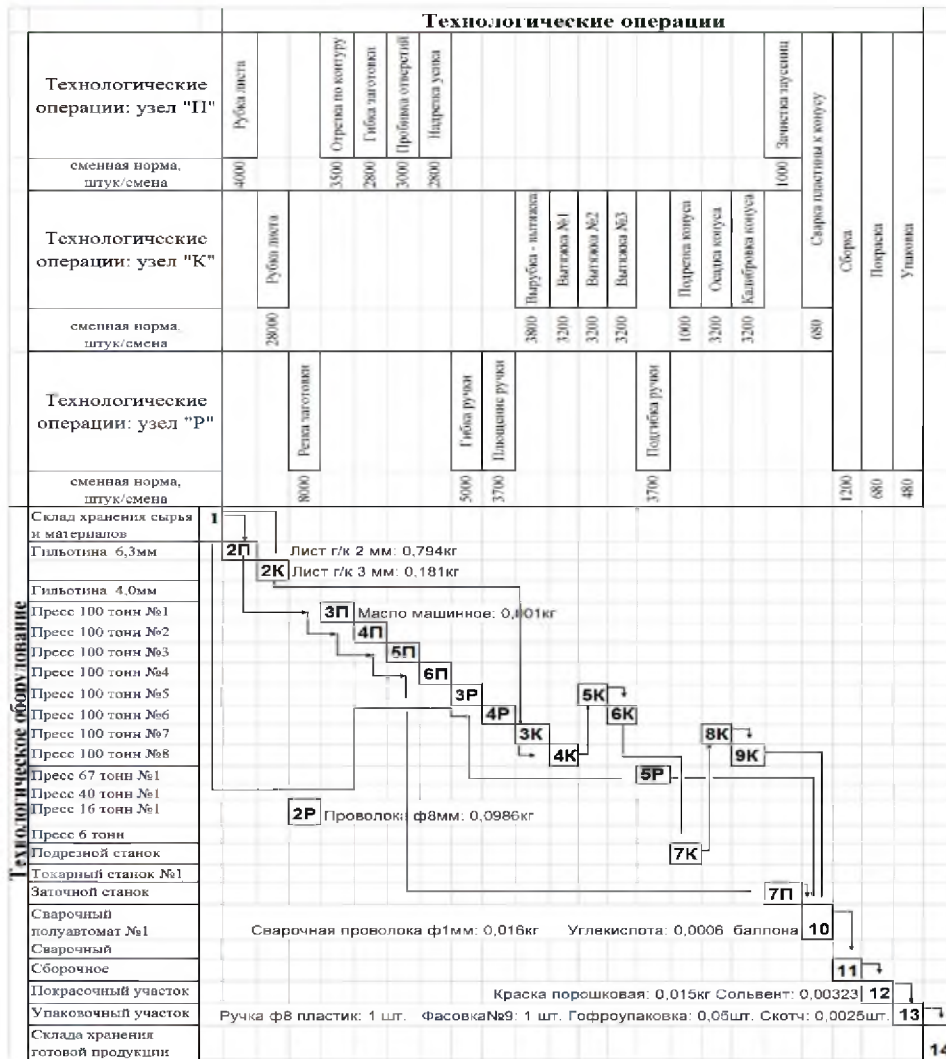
Технологические операции

| Технологические операции: узел "П" | Рубка листа | | | Отрезка по контуру | Гибка заготовки | Пробивка отверстий | Надрезка ушка | | | | | | | | | | Зачистка заусениц | | | | |
|---|---|---|---|---|---|---|---|---|---|---|---|---|---|---|---|---|---|---|---|---|---|
| сменная норма, штук/смена | 4000 | | | 3500 | 2800 | 3000 | 2800 | | | | | | | | | | 1000 | | | | |
| Технологические операции: узел "К" | | Рубка листа | | | | | | | | Вырубка - вытяжка | Вытяжка №1 | Вытяжка №2 | Вытяжка №3 | | Подрезка конуса | Осадка конуса | Калибровка конуса | Сварка пластины к конусу | Сборка | Покраска | Упаковка |
| сменная норма, штук/смена | | 28000 | | | | | | | | 3800 | 3200 | 3200 | 3200 | | 1000 | 3200 | 3200 | 680 | | | |
| Технологические операции: узел "Р" | | | Резка заготовки | | | | | Гибка ручки | Плющение ручки | | | | | Подгибка ручки | | | | | | | |
| сменная норма, штук/смена | | | 8000 | | | | | 5000 | 3700 | | | | | 3700 | | | | | 1200 | 680 | 480 |

Технологическое оборудование

Склад хранения сырья и материалов 1
Гильотина 6,3мм 2П Лист г/к 2 мм: 0,794кг
2К Лист г/к 3 мм: 0,181кг
Гильотина 4,0мм
Пресс 100 тонн №1 3П Масло машинное: 0,001кг
Пресс 100 тонн №2 4П
Пресс 100 тонн №3 5П
Пресс 100 тонн №4 6П
Пресс 100 тонн №5 3Р 5К
Пресс 100 тонн №6 4Р 6К
Пресс 100 тонн №7 3К 8К
Пресс 100 тонн №8 4К 9К
Пресс 67 тонн №1 5Р
Пресс 40 тонн №1
Пресс 16 тонн №1 2Р Проволока ф8мм: 0,0986кг
Пресс 6 тонн
Подрезной станок 7К
Токарный станок №1
Заточной станок 7П
Сварочный полуавтомат №1 Сварочная проволока ф1мм: 0,016кг Углекислота: 0,0006 баллона 10
Сварочный
Сборочное 11
Покрасочный участок Краска порошковая: 0,015кг Сольвент: 0,00323 12
Упаковочный участок Ручка ф8 пластик: 1 шт. Фасовка№9: 1 шт. Гофроупаковка: 0,05шт. Скотч: 0,0025шт. 13
Склада хранения готовой продукции 14